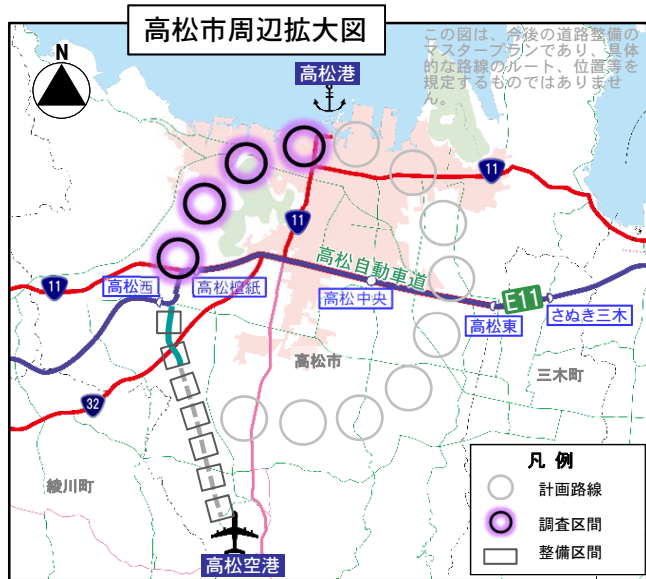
高松市周辺拡大図

この図は、今後の道路整備のマスタープランであり、具体的な路線のルート、位置等を規定するものではありません。

N

高松港

11

11

高松自動車道

11

高松西

高松檀紙

高松中央

E11

高松東

さぬき三木

高松市

三木町

32

綾川町

高松空港

凡例

計画路線

調査区間

整備区間